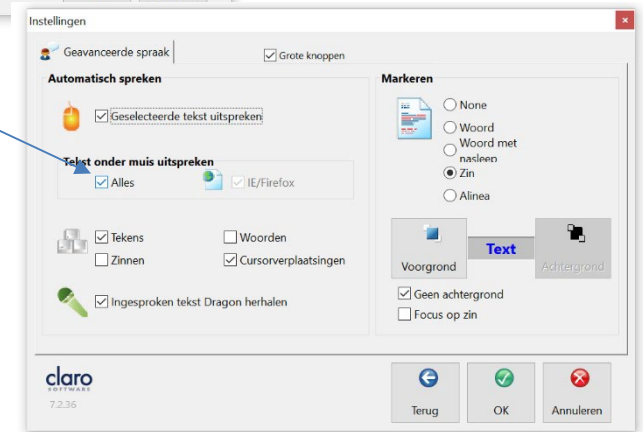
Instellingen

Geavanceerde spraak

Grote knoppen

Automatisch spreken

Geselecteerde tekst uitspreken

Tekst onder muis uitspreken

Alles

IE/Firefox

Tekens

Woorden

Zinnen

Cursorverplaatsingen

Ingesproken tekst Dragon herhalen

Markeren

None

Woord

Woord met nasleep

Zin

Alinea

Text

Voorgrond

Achtergrond

Geen achtergrond

Focus op zin

claro SOFTWARE

7.2.36

Terug

OK

Annuleren